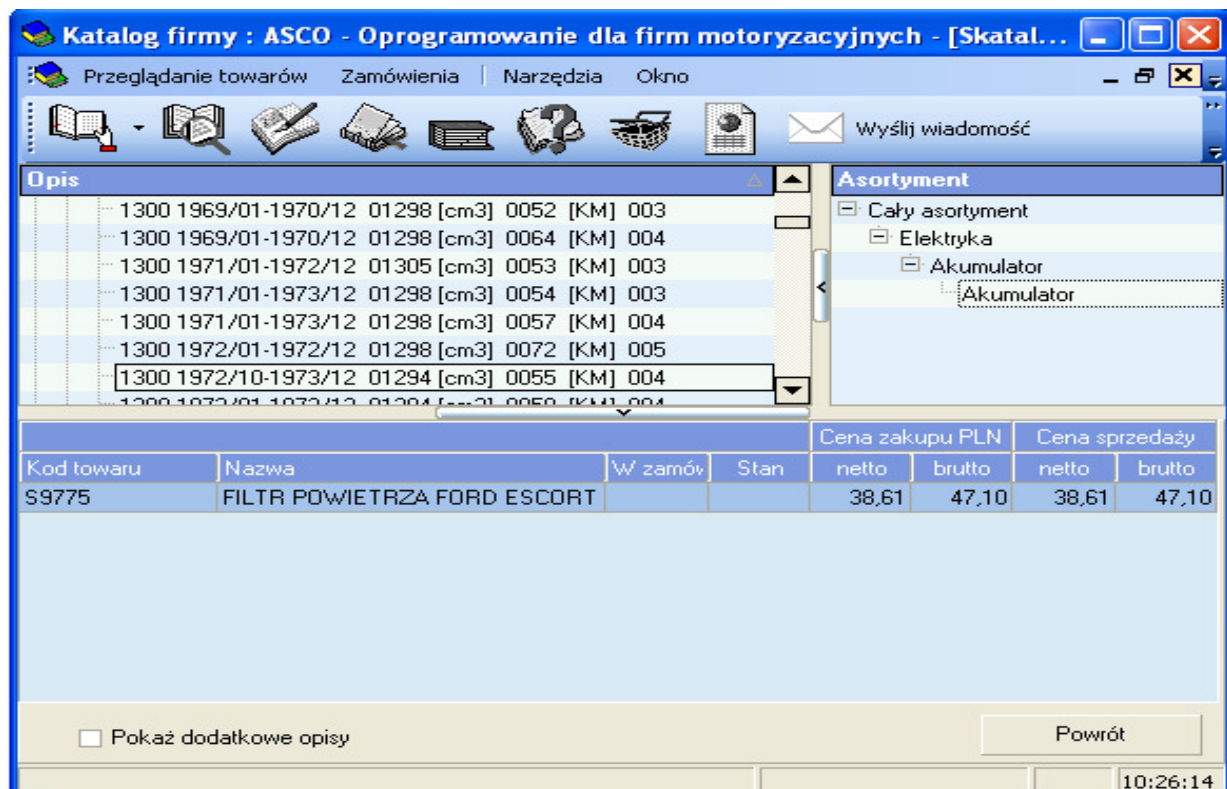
Katalog firmy : ASCO - Oprogramowanie dla firm motoryzacyjnych - [Skatal...

Przeglądanie towarów Zamówienia Narzędzia Okno

Wyślij wiadomość

Opis

1300 1969/01-1970/12 01298 [cm3] 0052 [KM] 003
1300 1969/01-1970/12 01298 [cm3] 0064 [KM] 004
1300 1971/01-1972/12 01305 [cm3] 0053 [KM] 003
1300 1971/01-1973/12 01298 [cm3] 0054 [KM] 003
1300 1971/01-1973/12 01298 [cm3] 0057 [KM] 004
1300 1972/01-1972/12 01298 [cm3] 0072 [KM] 005
1300 1972/10-1973/12 01294 [cm3] 0055 [KM] 004
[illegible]

Asortyment

Cały asortyment
Elektryka
Akumulator
Akumulator

| | | | | Cena zakupu PLN | | Cena sprzedaży | |
|---|---|---|---|---|---|---|---|
| Kod towaru | Nazwa | W zamów | Stan | netto | brutto | netto | brutto |
| S9775 | FILTR POWIETRZA FORD ESCORT | | | 38,61 | 47,10 | 38,61 | 47,10 |

Pokaż dodatkowe opisy

Powrót

10:26:14